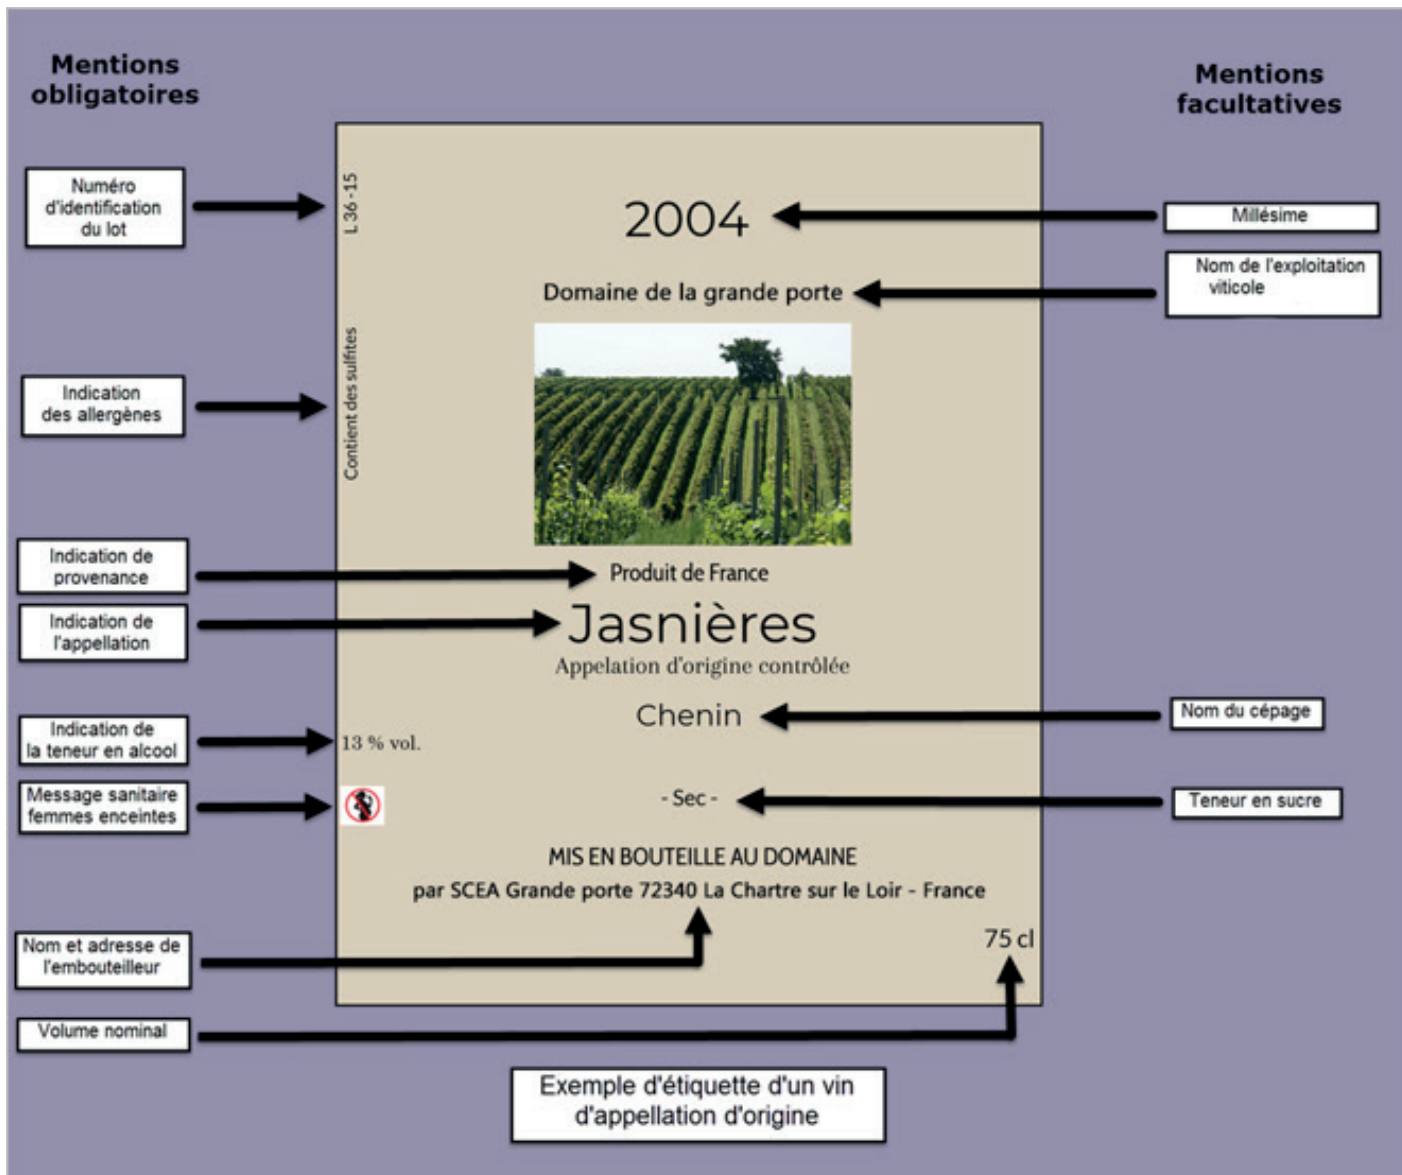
Mentions obligatoires

Mentions facultatives

Numéro d'identification du lot

L 36 -15

2004

Millésime

Domaine de la grande porte

Nom de l'exploitation viticole

Indication des allergènes

Contient des sulfites

Indication de provenance

Produit de France

Indication de l'appellation

Jasnières

Appelation d'origine contrôlée

Chenin

Nom du cépage

Indication de la teneur en alcool

13 % vol.

Message sanitaire femmes enceintes

- Sec -

Teneur en sucre

MIS EN BOUTEILLE AU DOMAINE

par SCEA Grande porte 72340 La Chartre sur le Loir - France

Nom et adresse de l'embouteilleur

75 cl

Volume nominal

Exemple d'étiquette d'un vin d'appellation d'origine